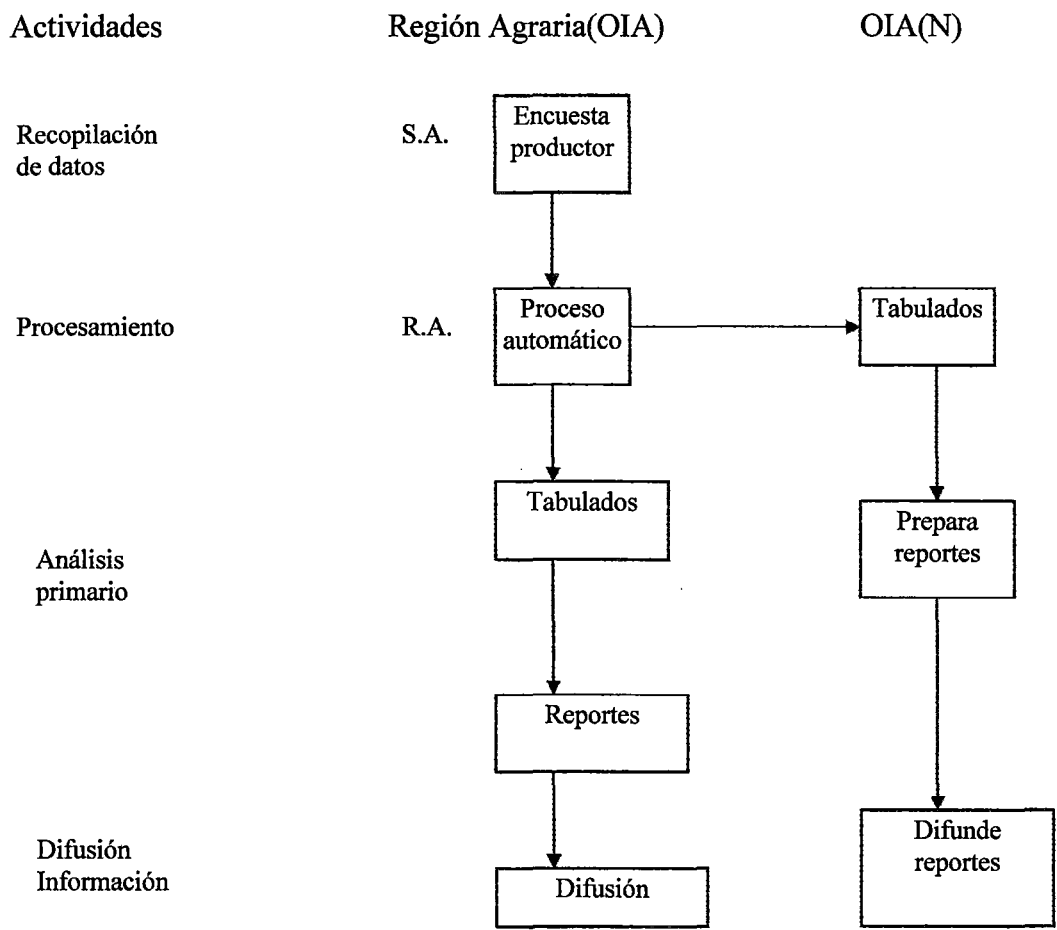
Actividades

Región Agraria(OIA)

OIA(N)

Recopilación de datos

S.A.

Encuesta productor

Procesamiento

R.A.

Proceso automático

Tabulados

Tabulados

Análisis primario

Prepara reportes

Reportes

Difusión Información

Difunde reportes

Difusión